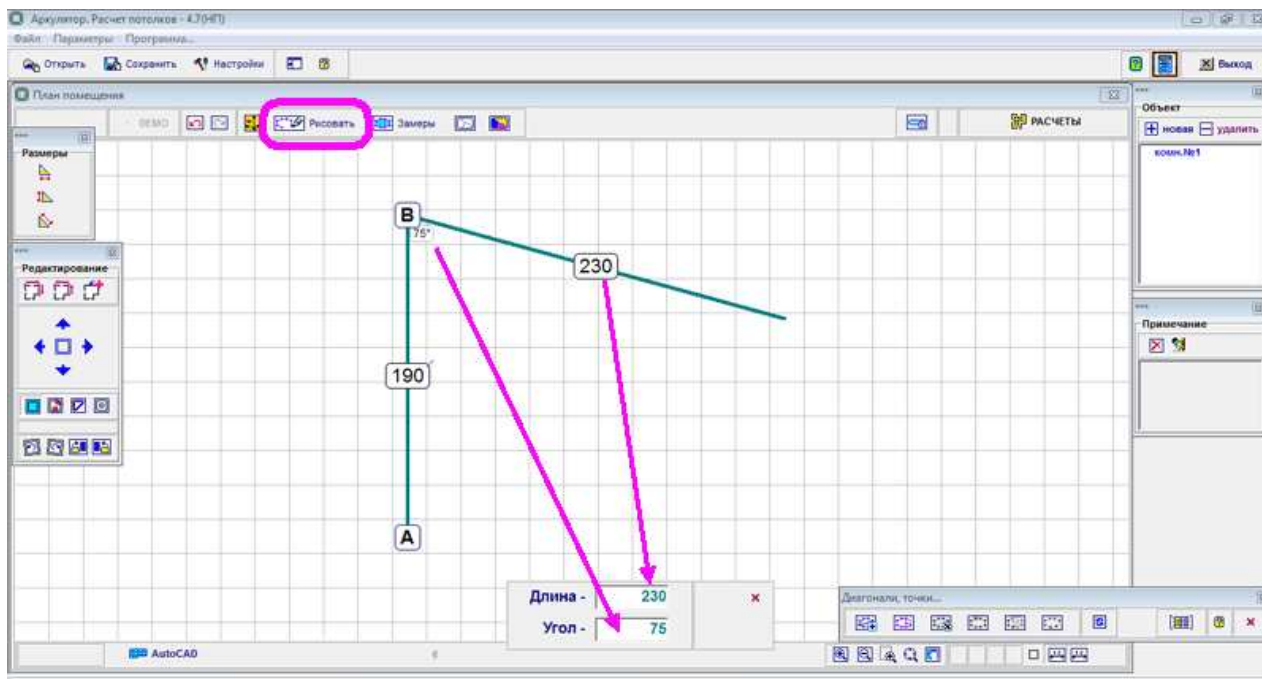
Аркулятор. Расчет потолков - 4.7(НП)
Файл Параметры Программа...
Открыть Сохранить Настройки
Выход
План помещения
DEMO Рисовать Замеры
РАСЧЕТЫ
Объект
новая удалить
комн.№1
Размеры
Редактирование
Примечание
B
75°
230
190
A
Длина - 230
Угол - 75
Диагонали, точки...
AutoCAD